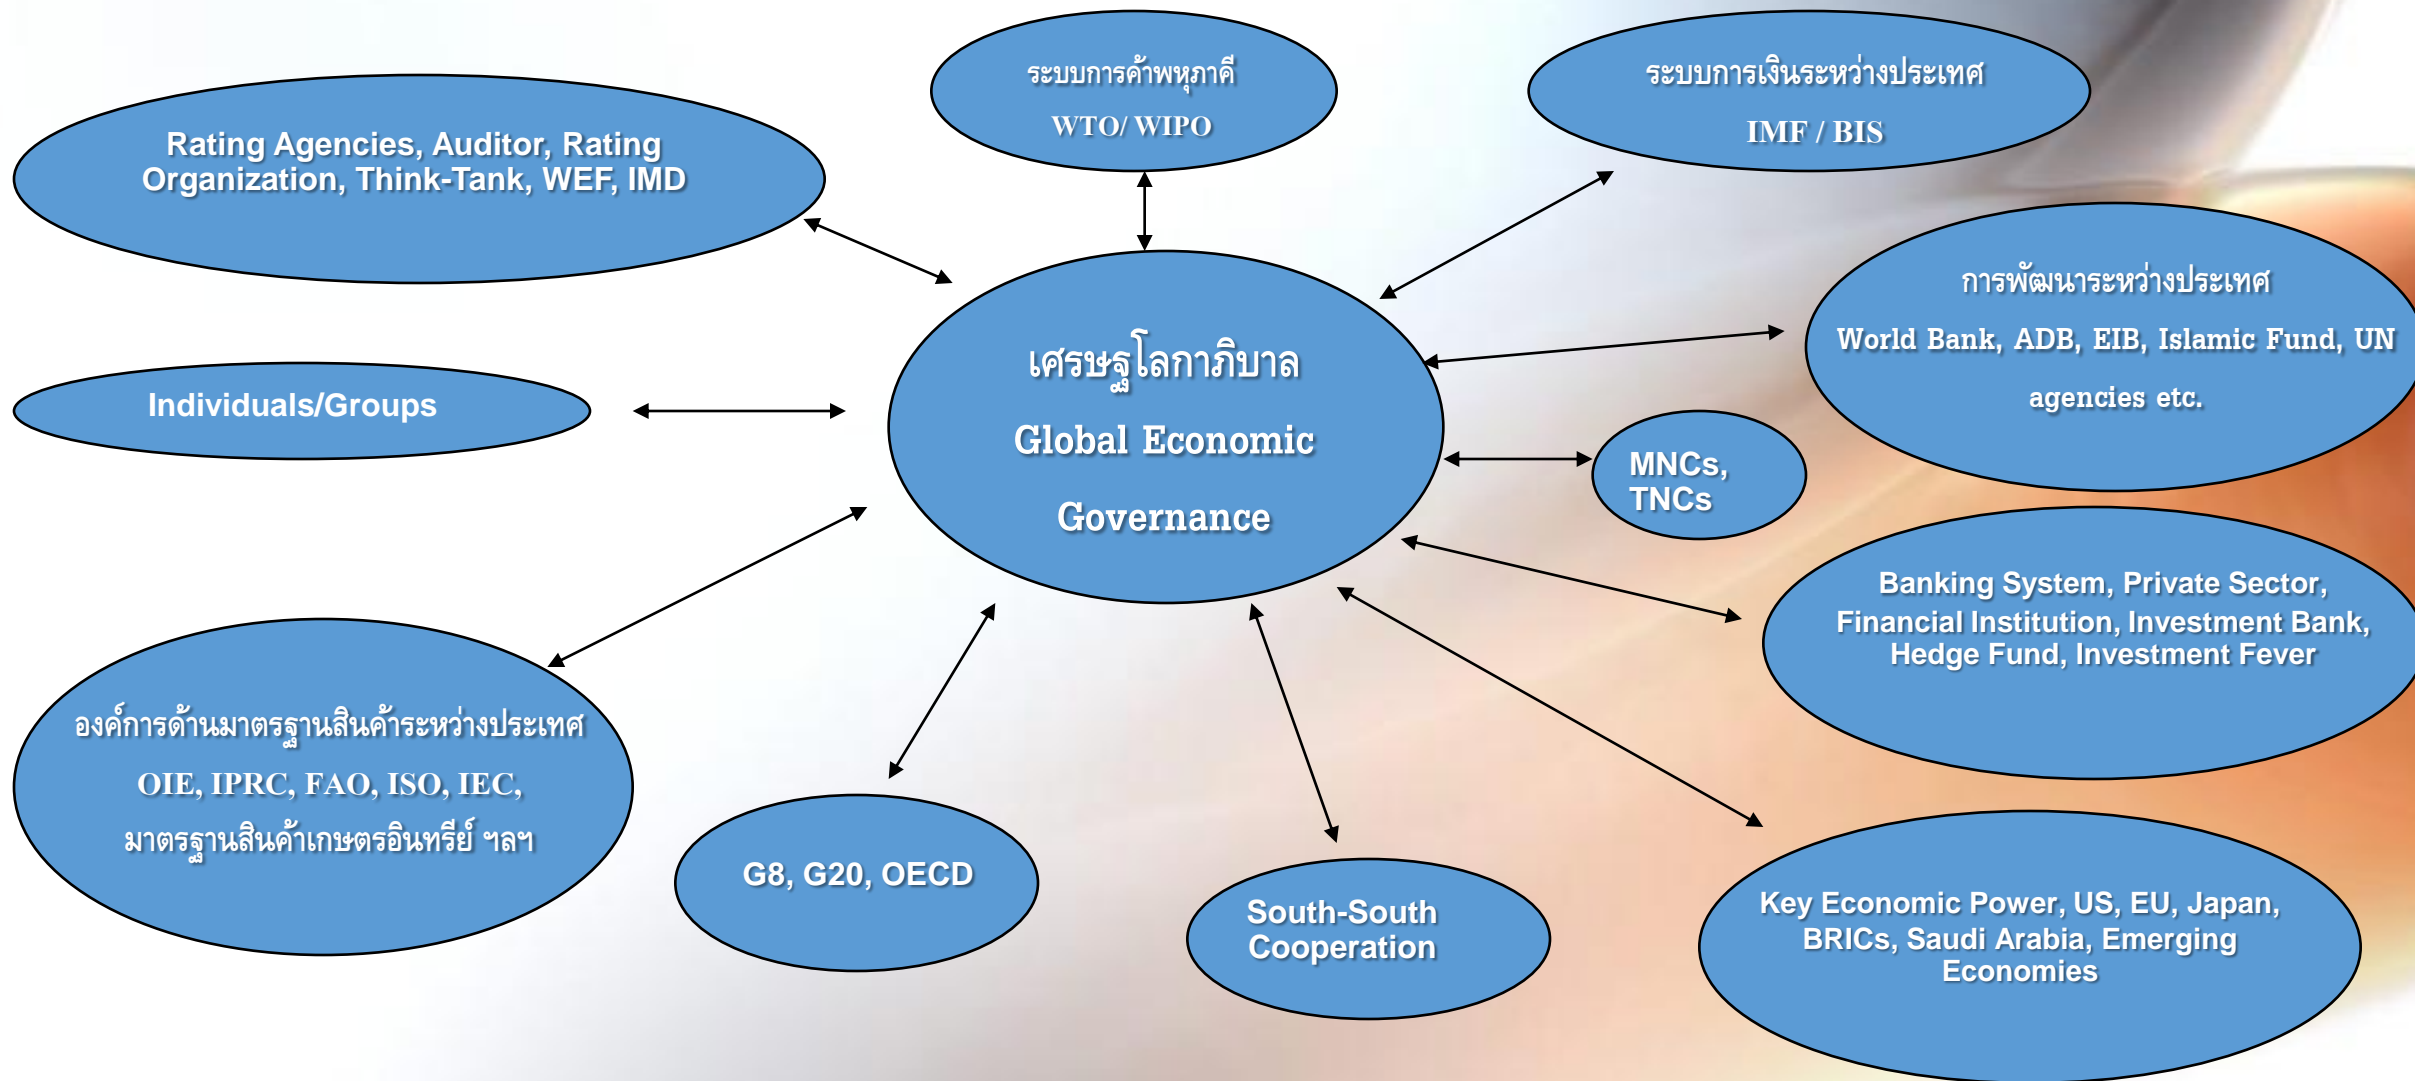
ระบบการค้าพหุภาคี
WTO/ WIPO

ระบบการเงินระหว่างประเทศ
IMF / BIS

Rating Agencies, Auditor, Rating Organization, Think-Tank, WEF, IMD

การพัฒนาระหว่างประเทศ
World Bank, ADB, EIB, Islamic Fund, UN agencies etc.

เศรษฐโลกาภิบาล
Global Economic Governance

Individuals/Groups

MNCs, TNCs

Banking System, Private Sector, Financial Institution, Investment Bank, Hedge Fund, Investment Fever

องค์การด้านมาตรฐานสินค้าระหว่างประเทศ
OIE, IPRC, FAO, ISO, IEC,
มาตรฐานสินค้าเกษตรอินทรีย์ ฯลฯ

G8, G20, OECD

South-South Cooperation

Key Economic Power, US, EU, Japan, BRICs, Saudi Arabia, Emerging Economies